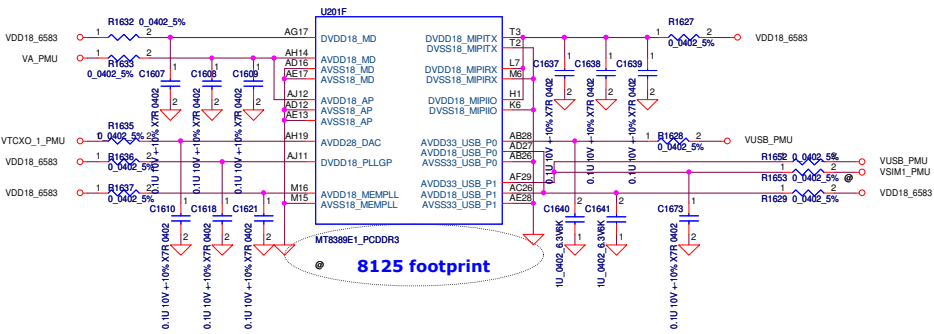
VDD18_6583
R1632 0_0402_5%
1 2
VA_PMU
R1633
0_0402_5%
C1607
C1608
C1609
U201F
AG17 DVDD18_MD
AH14 AVDD18_MD
AD16 AVSS18_MD
AE17 AVSS18_MD
AJ12 AVDD18_AP
AD12 AVSS18_AP
AE13 AVSS18_AP
AH19 AVDD28_DAC
AJ11 DVDD18_PLLGP
M16 AVDD18_MEMPLL
M15 AVSS18_MEMPLL
DVDD18_MIPITX T3
DVSS18_MIPITX T2
DVDD18_MIPIRX L7
DVSS18_MIPIRX M6
DVDD18_MIPIIO H1
DVSS18_MIPIIO K6
AVDD33_USB_P0 AB28
AVDD18_USB_P0 AD27
AVSS33_USB_P0 AB26
AVDD33_USB_P1 AF29
AVDD18_USB_P1 AC26
AVSS33_USB_P1 AE28
MT8389E1_PCDDR3
R1627 0_0402_5%
VDD18_6583
C1637
C1638
C1639
VTCXO_1_PMU
R1635 0_0402_5%
VDD18_6583
R1636 0_0402_5%
VDD18_6583
R1637 0_0402_5%
C1610
C1618
C1621
0.1U 10V +-10% X7R 0402
R1628 0_0402_5%
VUSB_PMU
R1652 0_0402_5%
VUSB_PMU
R1653 0_0402_5%
VSIM1_PMU
R1629 0_0402_5%
VDD18_6583
C1640
C1641
C1673
1U_0402_6.3V6K
@
8125 footprint